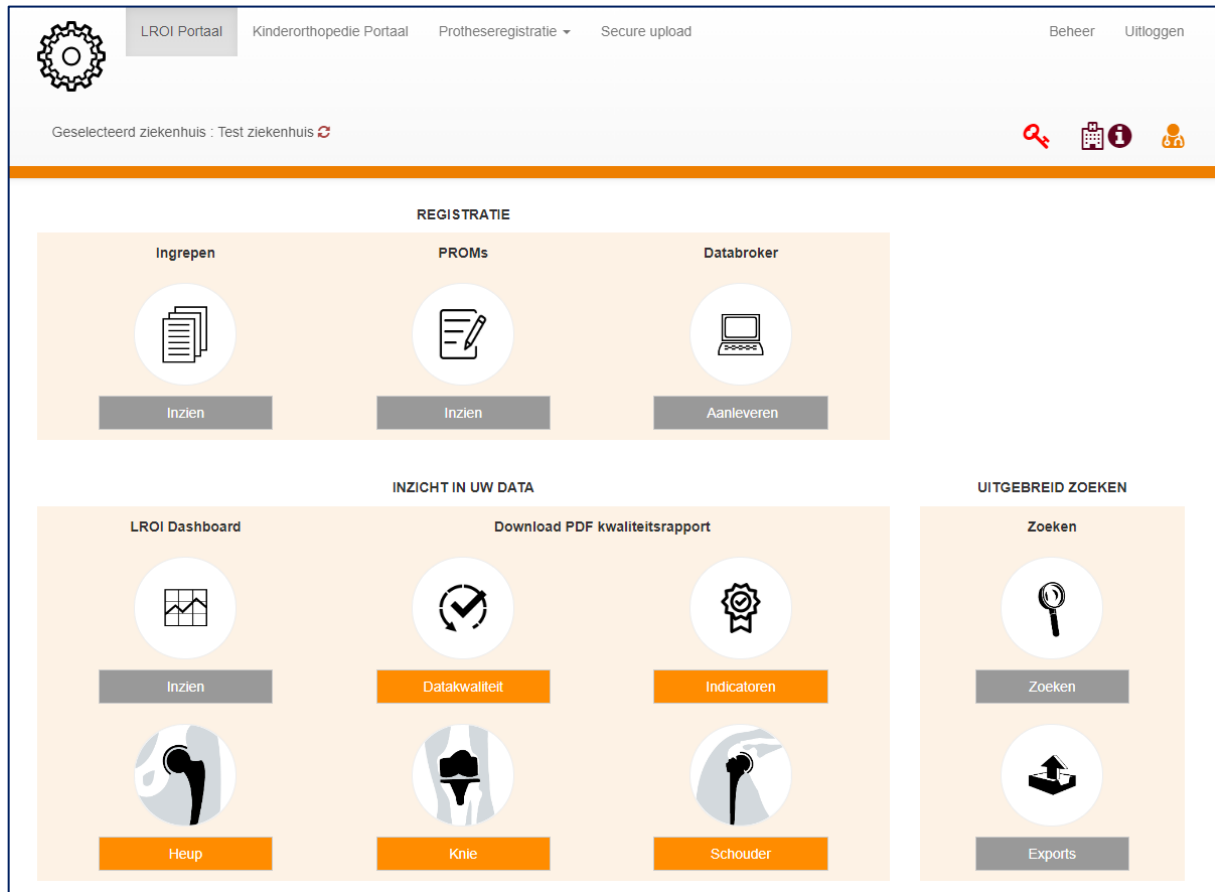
LROI Portaal Kinderorthopedie Portaal Protheseregistratie Secure upload Beheer Uitloggen

Geselecteerd ziekenhuis : Test ziekenhuis

REGISTRATIE

Ingrepen

Inzien

PROMs

Inzien

Databroker

Aanleveren

INZICHT IN UW DATA

LROI Dashboard

Inzien

Download PDF kwaliteitsrapport

Datakwaliteit

Indicatoren

Heup

Knie

Schouder

UITGEBREID ZOEKEN

Zoeken

Zoeken

Exports